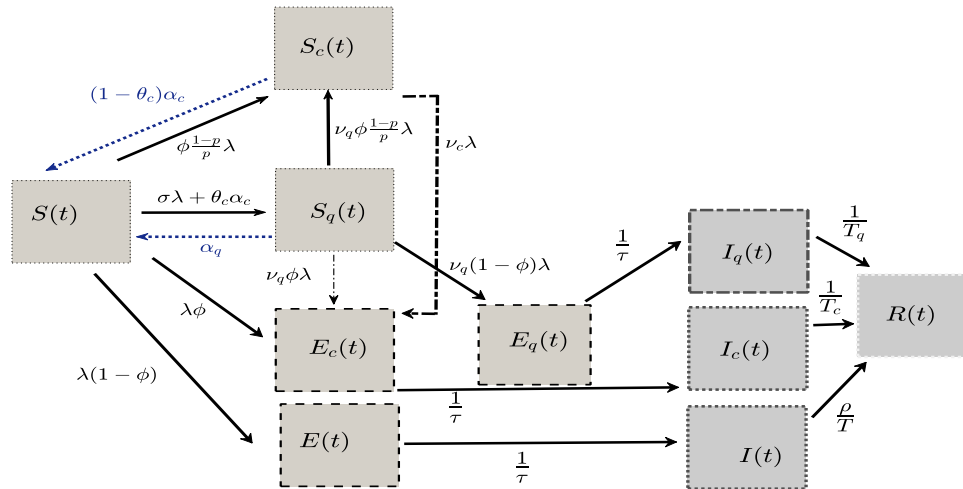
$S_c(t)$

$(1-\theta_c)\alpha_c$

$\phi\frac{1-p}{p}\lambda$

$\nu_q\phi\frac{1-p}{p}\lambda$

$\nu_c\lambda$

$S(t)$

$\sigma\lambda+\theta_c\alpha_c$

$S_q(t)$

$\alpha_q$

$\nu_q\phi\lambda$

$\nu_q(1-\phi)\lambda$

$\frac{1}{\tau}$

$I_q(t)$

$\frac{1}{T_q}$

$\frac{1}{T_c}$

$R(t)$

$\lambda\phi$

$E_c(t)$

$E_q(t)$

$I_c(t)$

$\lambda(1-\phi)$

$\frac{1}{\tau}$

$E(t)$

$\frac{1}{\tau}$

$I(t)$

$\frac{\rho}{T}$